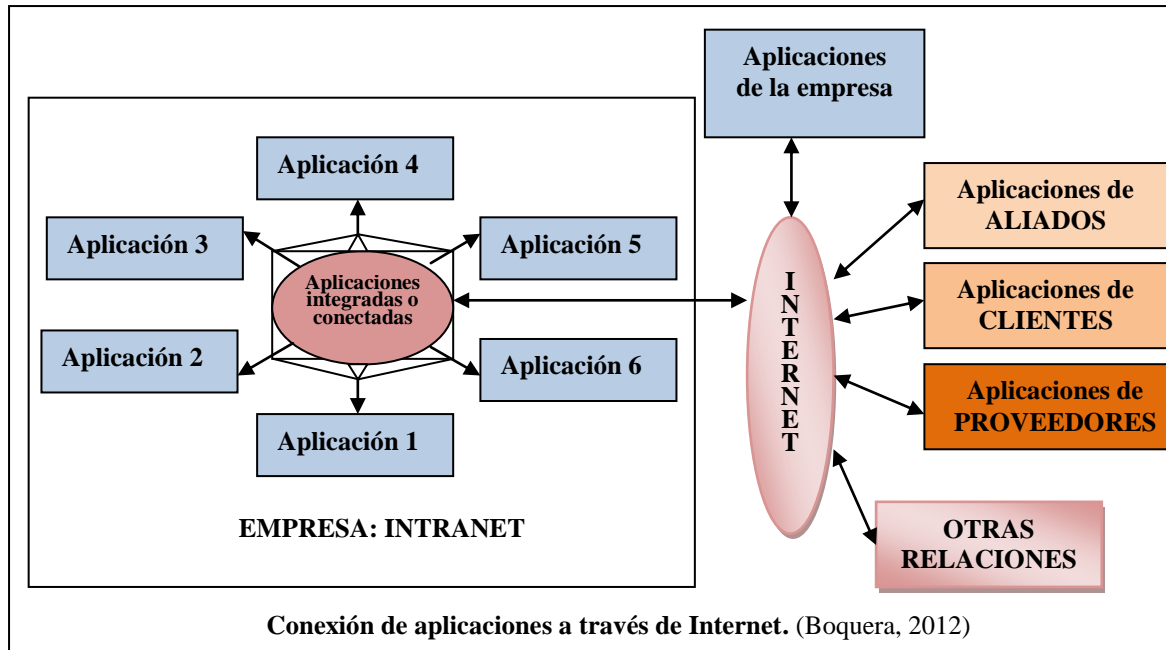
Aplicaciones de la empresa

Aplicación 4

Aplicación 3

Aplicación 5

Aplicaciones integradas o conectadas

Aplicación 2

Aplicación 6

Aplicación 1

EMPRESA: INTRANET

INTERNET

Aplicaciones de ALIADOS

Aplicaciones de CLIENTES

Aplicaciones de PROVEEDORES

OTRAS RELACIONES

**Conexión de aplicaciones a través de Internet.** (Boquera, 2012)